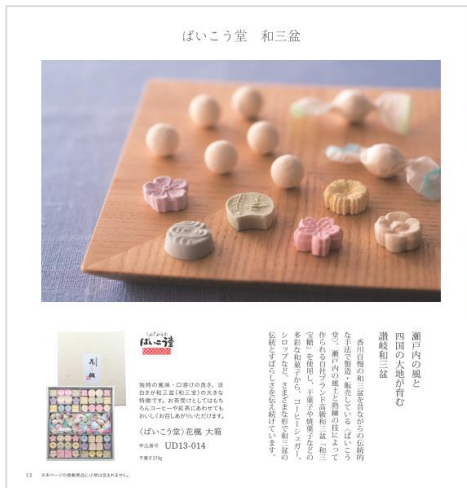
ばいこう堂　和三盆

瀬戸内の風と
四国の大地が育む
讃岐和三盆

香川白鳥の和三盆を昔ながらの伝統的な手法で製造・販売している「ばいこう堂」。職人の手作業によって一粒一粒作られる和三盆は、上品な甘さと口溶けの良さが特徴の贅沢な逸品。干菓子や焼菓子など多彩な和菓子から、コーヒーシュガー、シロップなど、さまざまな形で和三盆の伝統とすばらしさを伝え続けています。

ばいこう堂

独特の風味・口溶けの良さ、淡白さが和三盆(和三宝)の大きな特徴です。お茶受けとしてはもちろんコーヒーや紅茶にあわせてもおいしくお召しあがりいただけます。

〈ばいこう堂〉花鳳 大箱
商品番号 UD13-014
干菓子25g

12　※本ページの掲載商品に小冊子はありません。